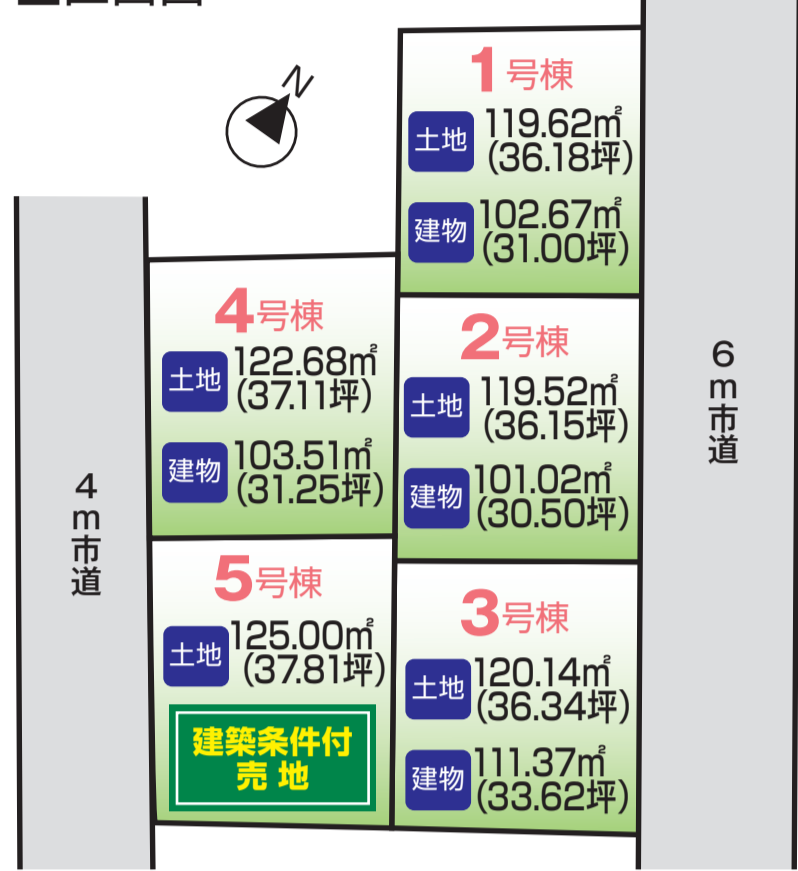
N

1号棟
土地 119.62㎡ (36.18坪)
建物 102.67㎡ (31.00坪)

4号棟
土地 122.68㎡ (37.11坪)
建物 103.51㎡ (31.25坪)

2号棟
土地 119.52㎡ (36.15坪)
建物 101.02㎡ (30.50坪)

6m市道

4m市道

5号棟
土地 125.00㎡ (37.81坪)
建築条件付
売 地

3号棟
土地 120.14㎡ (36.34坪)
建物 111.37㎡ (33.62坪)